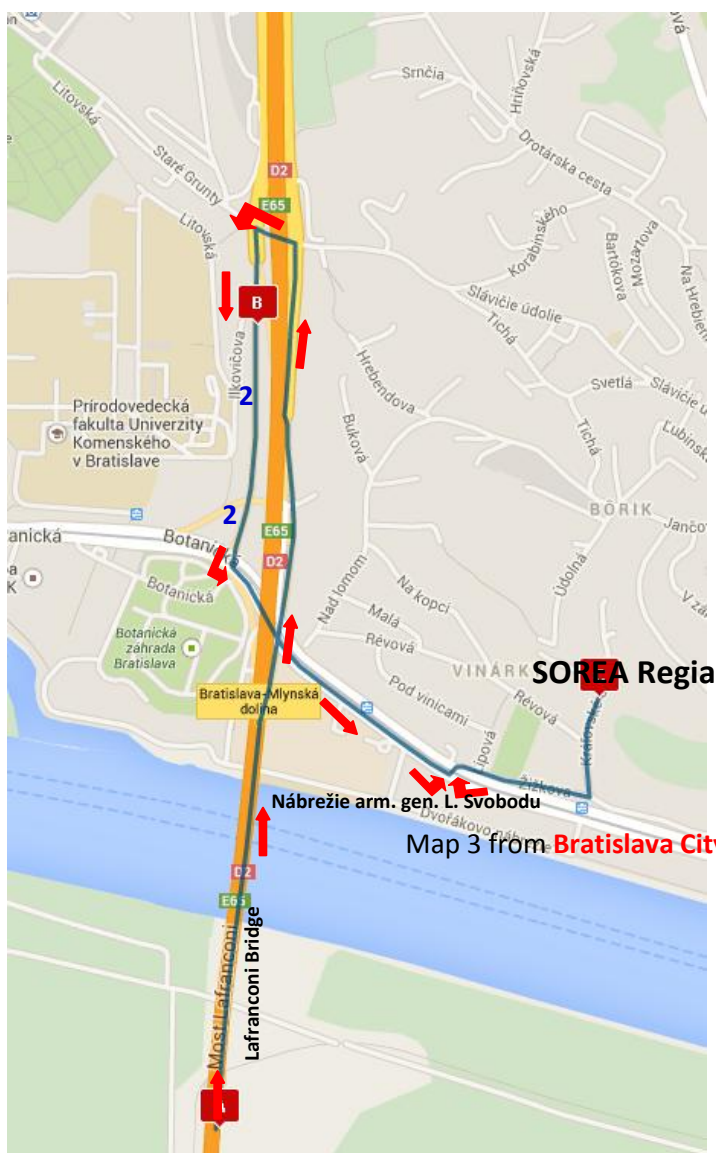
Srnčia
Hriňovská
Litovská
Staré Grunty
D2
E65
Drotárska cesta
Litovská
Korabinského
Bartókova
Mozartova
Na Hrebienku
B
Slávičie údolie
Tichá
Ilkovičova
Hrebendova
Svetlá
Slávičie údolie
2
Prírodovedecká fakulta Univerzity Komenského v Bratislave
Buková
Tichá
Lubinská
BÔRIK
Jančova
2
Botanická
Botanická
E65
D2
Botanická
Nad lomom
Na kopci
Údolná
V záhradách
Botanická záhrada Bratislava
Malá
Révová
VINÁRKY
SOREA Regia
Bratislava-Mlynská dolina
Pod vinicami
Révová
Kalinčiakova
Lipová
Žižkova
Nábrežie arm. gen. L. Svobodu
Dvořákovo nábrežie
Map 3 from Bratislava City
D2
E65
Most Lafranconi
Lafranconi Bridge
A